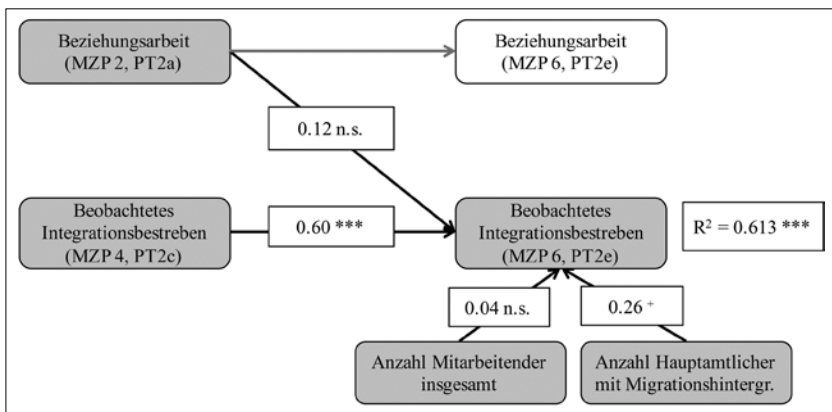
Beziehungsarbeit (MZP 2, PT2a)

Beziehungsarbeit (MZP 6, PT2e)

0.12 n.s.

Beobachtetes Integrationsbestreben (MZP 4, PT2c)

0.60 ***

Beobachtetes Integrationsbestreben (MZP 6, PT2e)

$R^2 = 0.613$ ***

0.04 n.s.

$0.26^+$

Anzahl Mitarbeitender insgesamt

Anzahl Hauptamtlicher mit Migrationshintergr.